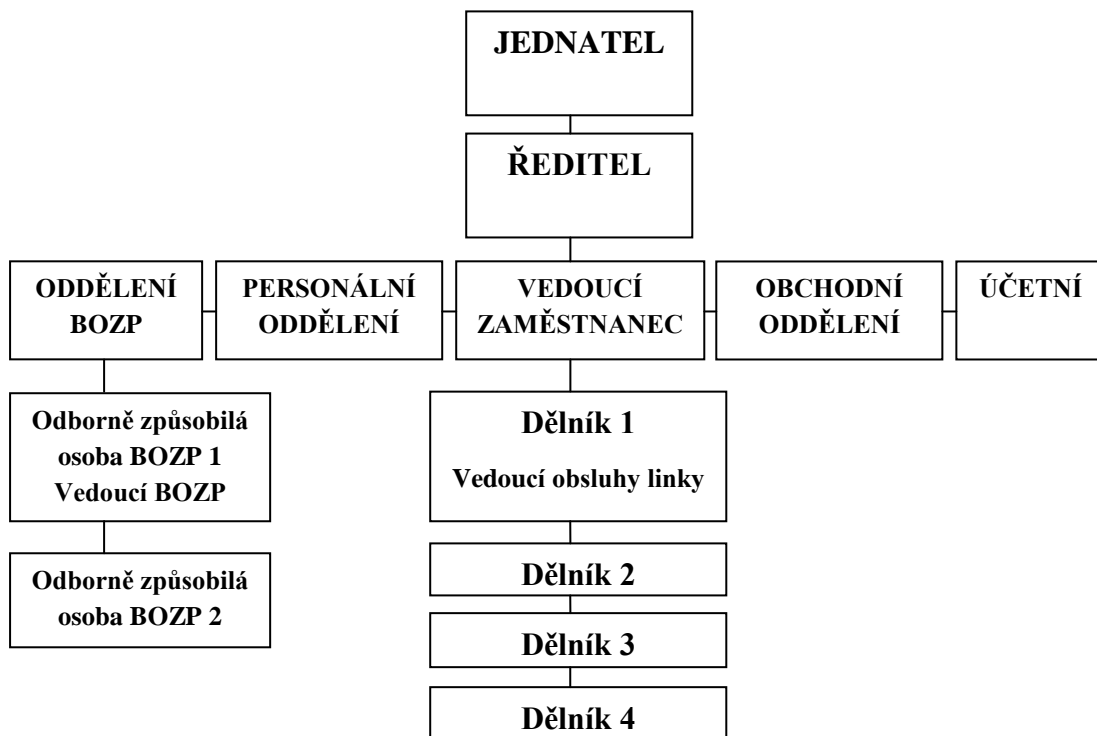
JEDNATEL

ŘEDITEL

ODDĚLENÍ BOZP

PERSONÁLNÍ ODDĚLENÍ

VEDOUCÍ ZAMĚSTNANEC

OBCHODNÍ ODDĚLENÍ

ÚČETNÍ

Odborně způsobilá osoba BOZP 1 Vedoucí BOZP

Odborně způsobilá osoba BOZP 2

Dělník 1
Vedoucí obsluhy linky

Dělník 2

Dělník 3

Dělník 4